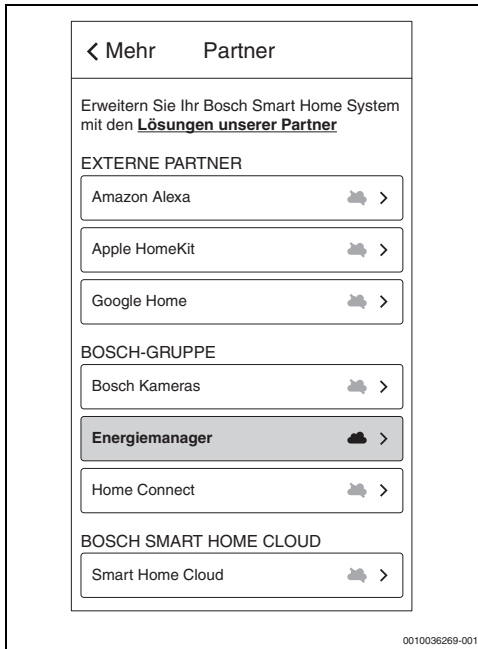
< Mehr Partner

Erweitern Sie Ihr Bosch Smart Home System mit den **Lösungen unserer Partner**

EXTERNE PARTNER

Amazon Alexa >

Apple HomeKit >

Google Home >

BOSCH-GRUPPE

Bosch Kameras >

**Energiemanager** >

Home Connect >

BOSCH SMART HOME CLOUD

Smart Home Cloud >

0010036269-001